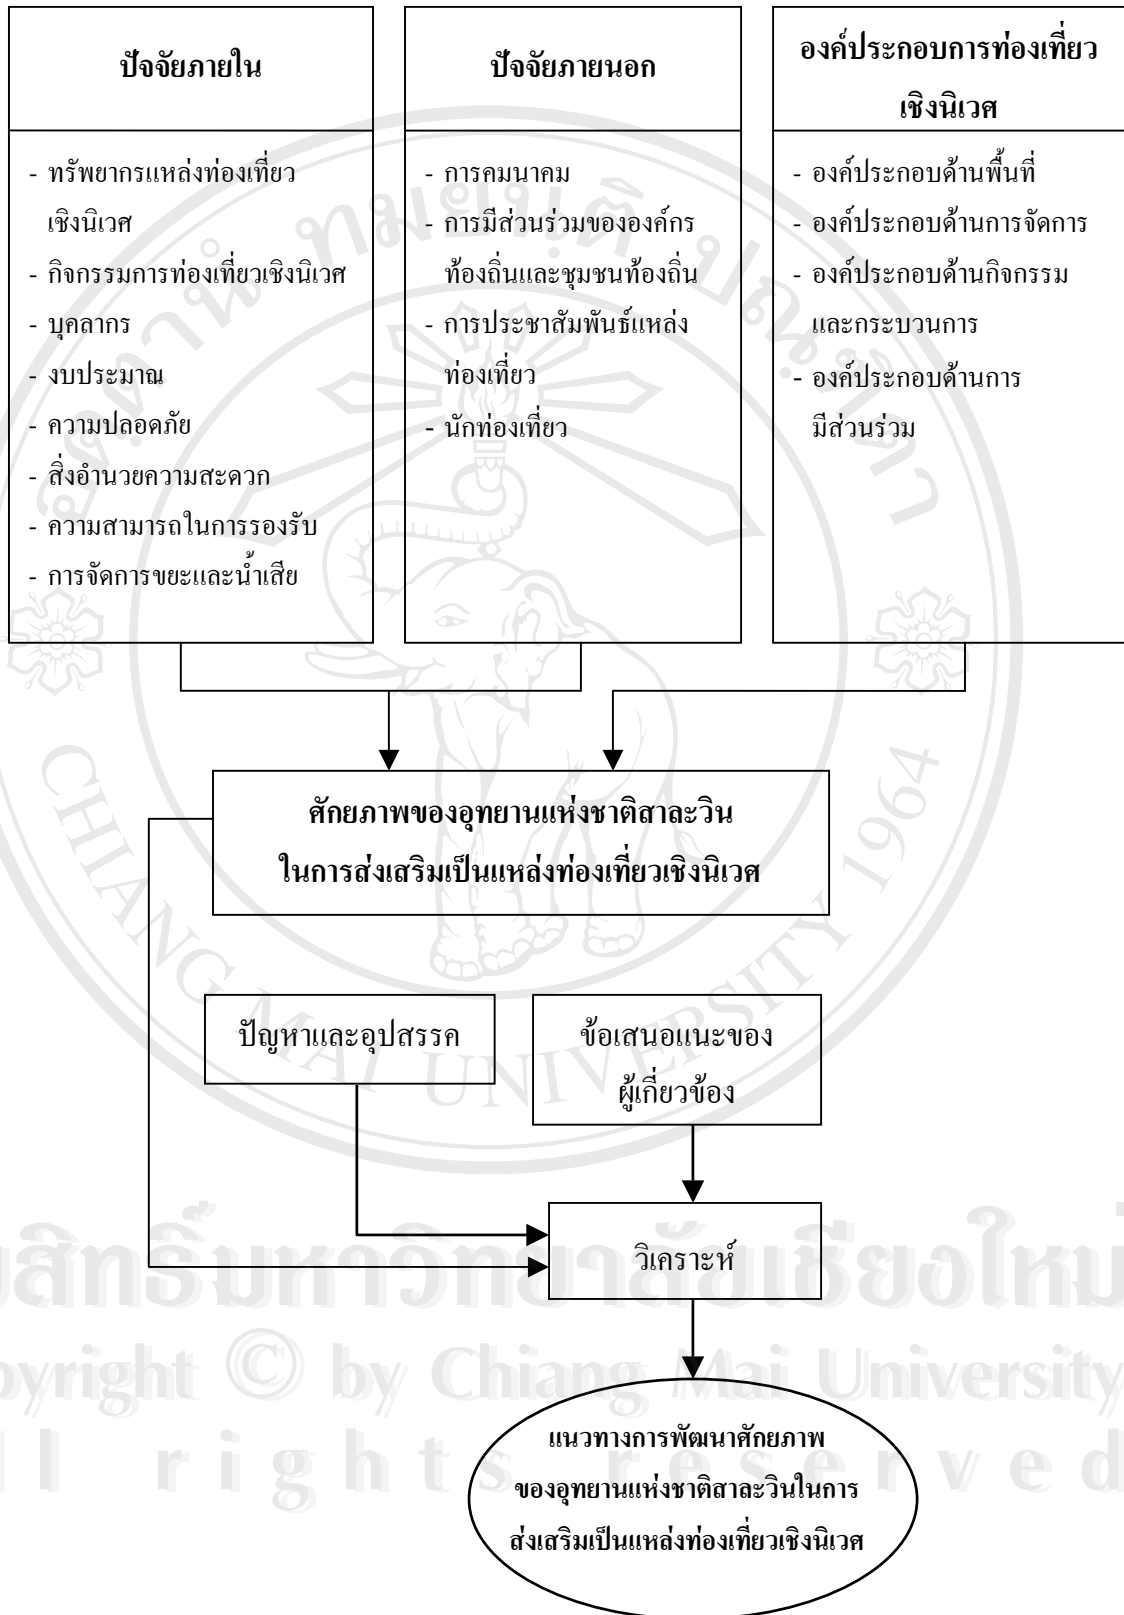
ปัจจัยภายใน

- ทรัพยากรแหล่งท่องเที่ยวเชิงนิเวศ
- กิจกรรมการท่องเที่ยวเชิงนิเวศ
- บุคลากร
- งบประมาณ
- ความปลอดภัย
- สิ่งอำนวยความสะดวก
- ความสามารถในการรองรับ
- การจัดการขยะและน้ำเสีย

ปัจจัยภายนอก

- การคมนาคม
- การมีส่วนร่วมขององค์กรท้องถิ่นและชุมชนท้องถิ่น
- การประชาสัมพันธ์แหล่งท่องเที่ยว
- นักท่องเที่ยว

องค์ประกอบการท่องเที่ยวเชิงนิเวศ

- องค์ประกอบด้านพื้นที่
- องค์ประกอบด้านการจัดการ
- องค์ประกอบด้านกิจกรรมและกระบวนการ
- องค์ประกอบด้านการมีส่วนร่วม

ศักยภาพของอุทยานแห่งชาติสาละวิน ในการส่งเสริมเป็นแหล่งท่องเที่ยวเชิงนิเวศ

ปัญหาและอุปสรรค

ข้อเสนอแนะของผู้เกี่ยวข้อง

วิเคราะห์

แนวทางการพัฒนาศักยภาพของอุทยานแห่งชาติสาละวินในการส่งเสริมเป็นแหล่งท่องเที่ยวเชิงนิเวศ

ลิขสิทธิ์มหาวิทยาลัยเชียงใหม่
Copyright © by Chiang Mai University
All rights reserved